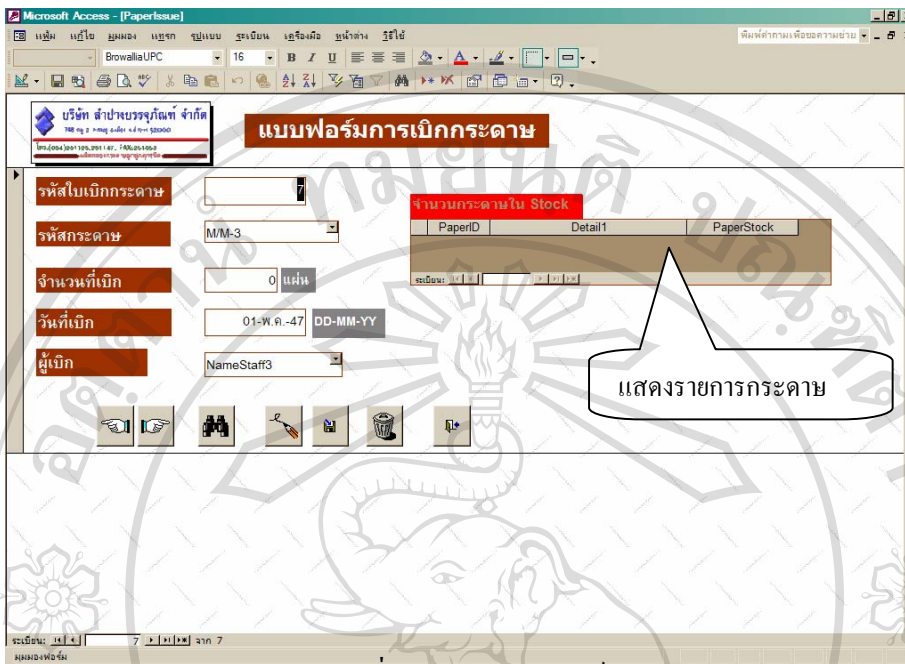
Microsoft Access - [PaperIssue]

แฟ้ม แก้ไข มุมมอง แทรก รูปแบบ ระเบียน เครื่องมือ หน้าต่าง วิธีใช้

พิมพ์คำถามเพื่อขอความช่วย

BrowalliaUPC 16 B I U

บริษัท ลำปางบรรจุภัณฑ์ จำกัด

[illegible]

แบบฟอร์มการเบิกกระดาษ

รหัสใบเบิกกระดาษ 7

จำนวนกระดาษใน Stock

| PaperID | Detail1 | PaperStock |
|---|---|---|

ระเบียน:

รหัสกระดาษ M/M-3

จำนวนที่เบิก 0 แผ่น

วันที่เบิก 01-พ.ค.-47 DD-MM-YY

ผู้เบิก NameStaff3

แสดงรายการกระดาษ

ระเบียน: 7 จาก 7

มุมมองฟอร์ม